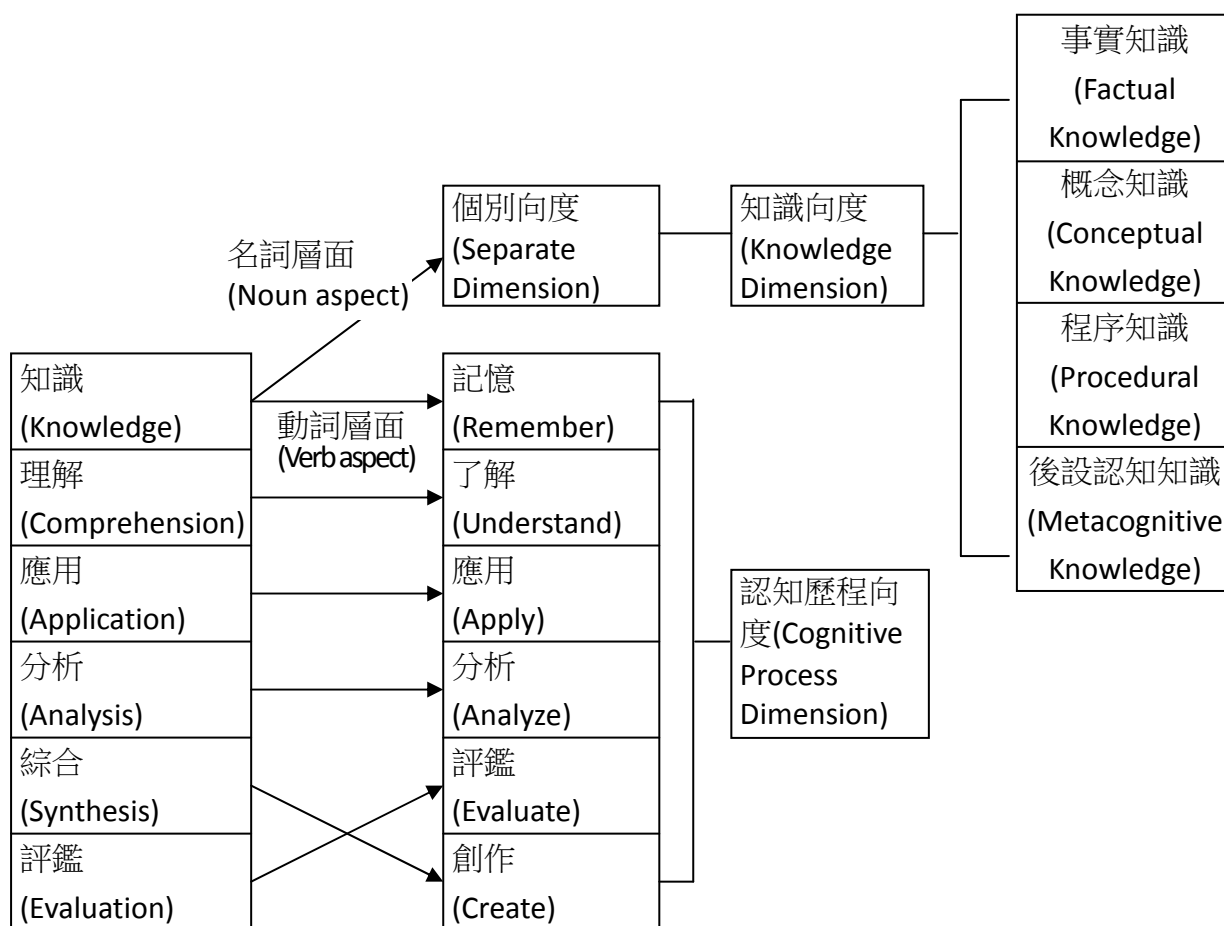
名詞層面
(Noun aspect)

個別向度
(Separate Dimension)

知識向度
(Knowledge Dimension)

事實知識
(Factual Knowledge)

概念知識
(Conceptual Knowledge)

程序知識
(Procedural Knowledge)

後設認知知識
(Metacognitive Knowledge)

知識
(Knowledge)

理解
(Comprehension)

應用
(Application)

分析
(Analysis)

綜合
(Synthesis)

評鑑
(Evaluation)

動詞層面
(Verb aspect)

記憶
(Remember)

了解
(Understand)

應用
(Apply)

分析
(Analyze)

評鑑
(Evaluate)

創作
(Create)

認知歷程向度(Cognitive Process Dimension)